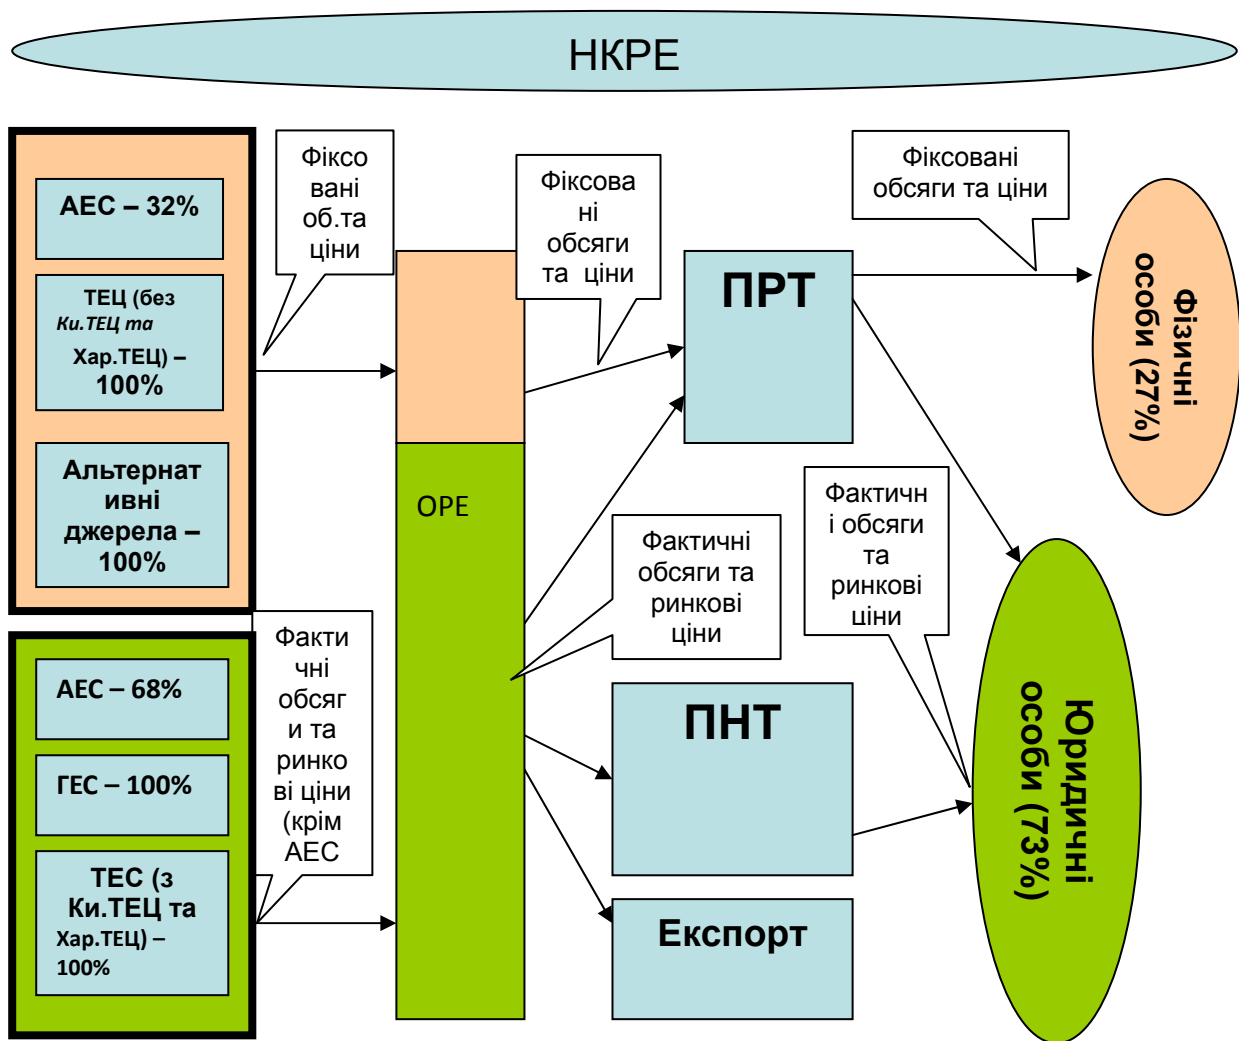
НКРЕ

АЕС – 32%

ТЕЦ (без Ки.ТЕЦ та Хар.ТЕЦ) – 100%

Альтернативні джерела – 100%

Фіксовані об.та ціни

Фіксовані обсяги та ціни

ПРТ

Фіксовані обсяги та ціни

Фізичні особи (27%)

ОРЕ

Фактичні обсяги та ринкові ціни

Фактичні обсяги та ринкові ціни

АЕС – 68%

ГЕС – 100%

ТЕС (з Ки.ТЕЦ та Хар.ТЕЦ) – 100%

Фактичні обсяги та ринкові ціни (крім АЕС

ПНТ

Експорт

Юридичні особи (73%)